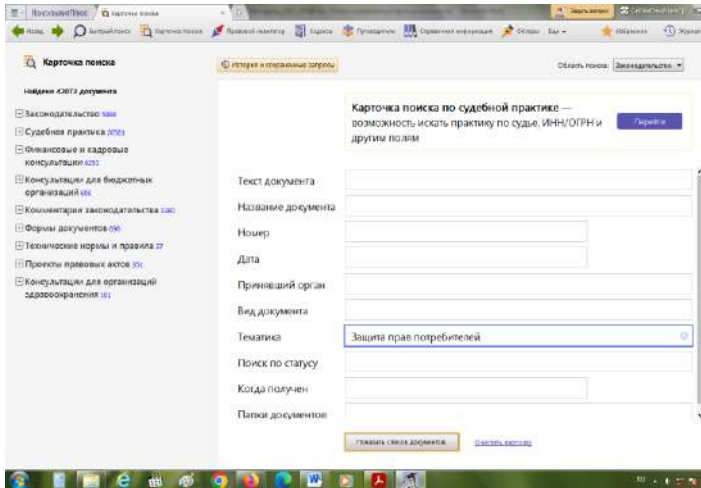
КонсультантПлюс | Карточка поиска

Назад | Быстрый поиск | Карточка поиска | Правовой навигатор | Кодексы | Путеводители | Справочная информация | Обзоры | Ещё | Избранное | Журнал

Карточка поиска

История и сохраненные запросы

Область поиска: Законодательство

Найдено 43073 документа

Законодательство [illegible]
Судебная практика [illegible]
Финансовые и кадровые консультации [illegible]
Консультации для бюджетных организаций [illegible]
Комментарии законодательства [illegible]
Формы документов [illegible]
Технические нормы и правила 27
Проекты правовых актов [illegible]
Консультации для организаций здравоохранения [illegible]

Карточка поиска по судебной практике — возможность искать практику по судье, ИНН/ОГРН и другим полям

Перейти

Текст документа
Название документа
Номер
Дата
Принявший орган
Вид документа
Тематика | Защита прав потребителей
Поиск по статусу
Когда получен
Папки документов

Показать список документов | Очистить карточку